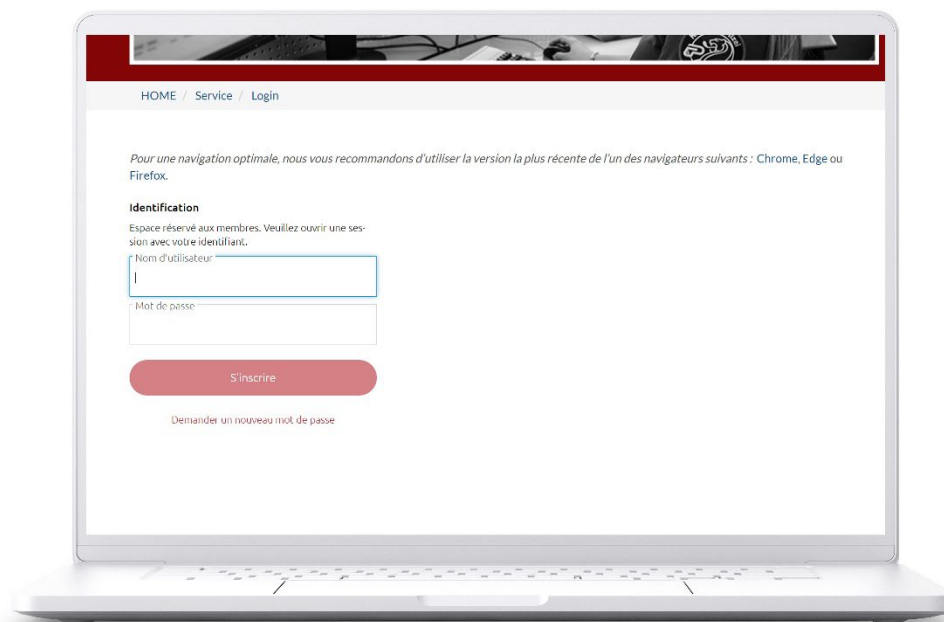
HOME / Service / Login

Pour une navigation optimale, nous vous recommandons d'utiliser la version la plus récente de l'un des navigateurs suivants : Chrome, Edge ou Firefox.

Identification

Espace réservé aux membres. Veuillez ouvrir une session avec votre identifiant.

Nom d'utilisateur

Mot de passe

S'inscrire

Demander un nouveau mot de passe